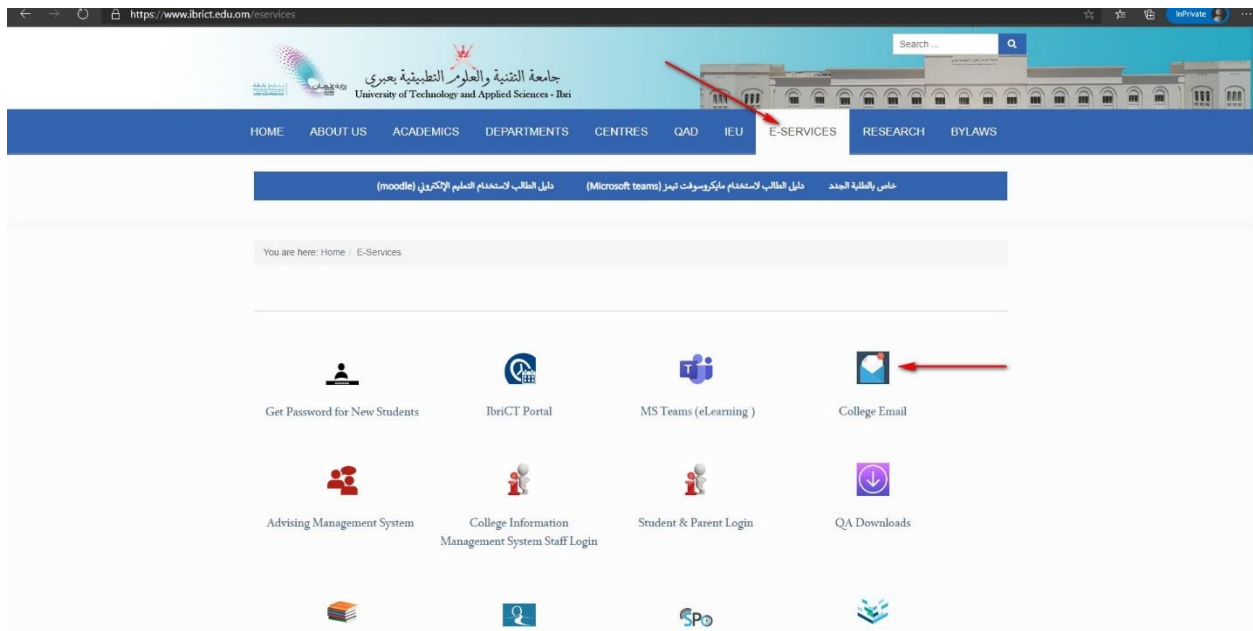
https://www.ibrict.edu.om/eservices

InPrivate

Search ...

جامعة التقنية والعلوم التطبيقية بعبري
University of Technology and Applied Sciences - Ibri

HOME ABOUT US ACADEMICS DEPARTMENTS CENTRES QAD IEU E-SERVICES RESEARCH BYLAWS

خاص بالطلبة الجدد دليل الطالب لاستخدام مايكروسوفت تيمز (Microsoft teams) دليل الطالب لاستخدام التعليم الإلكتروني (moodle)

You are here: Home / E-Services

Get Password for New Students

IbriCT Portal

MS Teams (eLearning )

College Email

Advising Management System

College Information Management System Staff Login

Student & Parent Login

QA Downloads